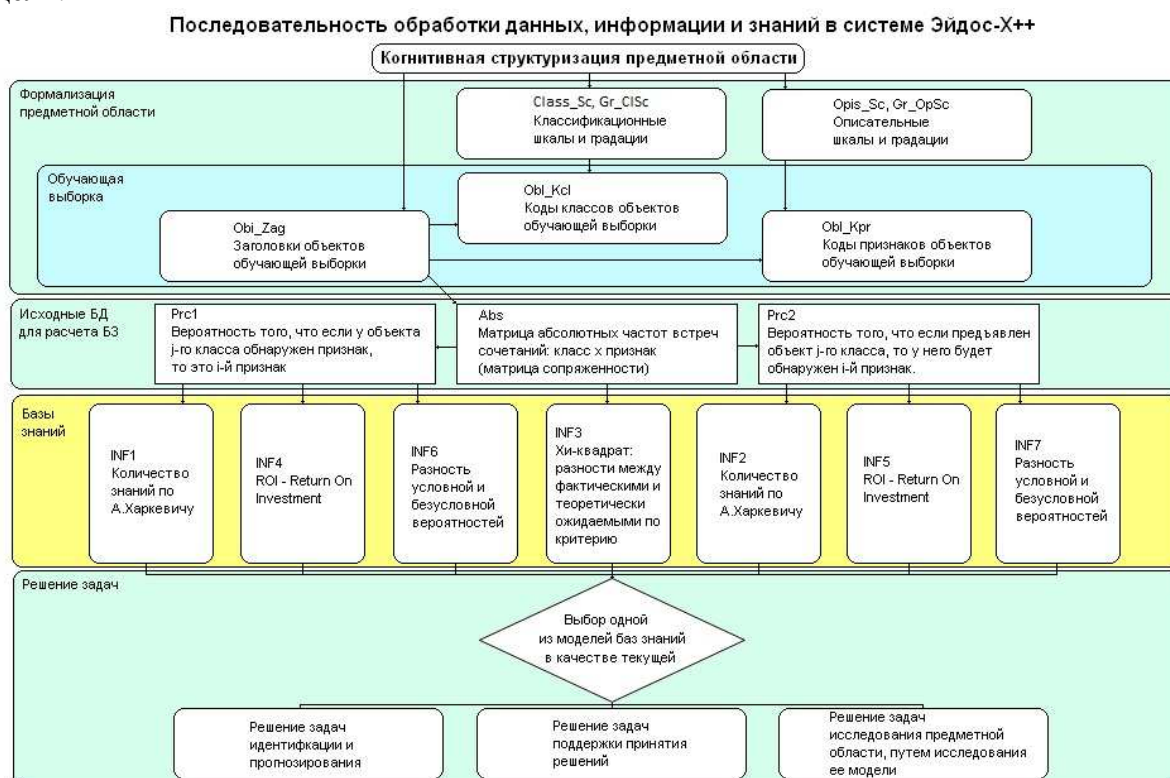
Последовательность обработки данных, информации и знаний в системе Эйдос-Х++

Когнитивная структуризация предметной области

Формализация предметной области

Class_Sc, Gr_ClSc
Классификационные шкалы и градации

Opis_Sc, Gr_OpSc
Описательные шкалы и градации

Обучающая выборка

Obl_Kcl
Коды классов объектов обучающей выборки

Obi_Zag
Заголовки объектов обучающей выборки

Obl_Kpr
Коды признаков объектов обучающей выборки

Исходные БД для расчета БЗ

Prc1
Вероятность того, что если у объекта j-го класса обнаружен признак, то это i-й признак

Abs
Матрица абсолютных частот встреч сочетаний: класс х признак (матрица сопряженности)

Prc2
Вероятность того, что если предъявлен объект j-го класса, то у него будет обнаружен i-й признак.

Базы знаний

INF1
Количество знаний по А.Харкевичу

INF4
ROI - Return On Investment

INF6
Разность условной и безусловной вероятностей

INF3
Хи-квадрат: разности между фактическими и теоретически ожидаемыми по критерию

INF2
Количество знаний по А.Харкевичу

INF5
ROI - Return On Investment

INF7
Разность условной и безусловной вероятностей

Решение задач

Выбор одной из моделей баз знаний в качестве текущей

Решение задач идентификации и прогнозирования

Решение задач поддержки принятия решений

Решение задач исследования предметной области, путем исследования ее модели